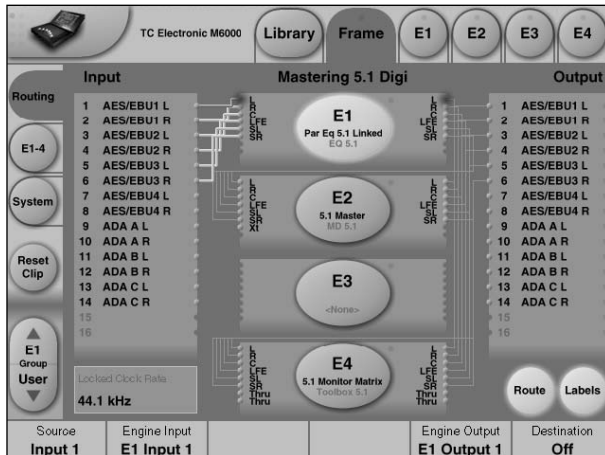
TC Electronic M6000

Library

Frame

E1

E2

E3

E4

Routing

E1-4

System

Reset Clip

E1 Group User

Input

1 AES/EBU1 L
2 AES/EBU1 R
3 AES/EBU2 L
4 AES/EBU2 R
5 AES/EBU3 L
6 AES/EBU3 R
7 AES/EBU4 L
8 AES/EBU4 R
9 ADA A L
10 ADA A R
11 ADA B L
12 ADA B R
13 ADA C L
14 ADA C R
15
16

Locked Clock Rate
44.1 kHz

Mastering 5.1 Digi

L R C LFE SL SR

E1
Par Eq 5.1 Linked
EQ 5.1

L R C LFE SL SR

L R C LFE SL SR X1

E2
5.1 Master
MD 5.1

L R C LFE SL SR

E3
<None>

L R C LFE SL SR Thru Thru

E4
5.1 Monitor Matrix
Toolbox 5.1

L R C LFE SL SR Thru Thru

Output

1 AES/EBU1 L
2 AES/EBU1 R
3 AES/EBU2 L
4 AES/EBU2 R
5 AES/EBU3 L
6 AES/EBU3 R
7 AES/EBU4 L
8 AES/EBU4 R
9 ADA A L
10 ADA A R
11 ADA B L
12 ADA B R
13 ADA C L
14 ADA C R
15
16

Route

Labels

Source
Input 1

Engine Input
E1 Input 1

Engine Output
E1 Output 1

Destination
Off